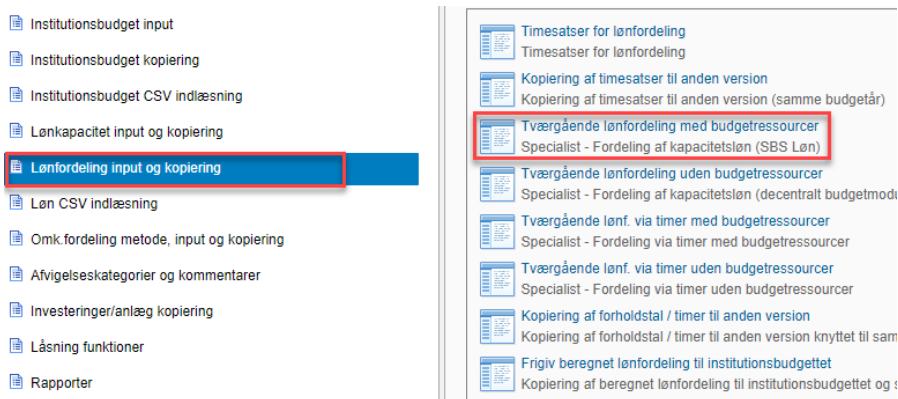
Institutionsbudget input
Institutionsbudget kopiering
Institutionsbudget CSV indlæsning
Lønkapacitet input og kopiering
Lønfordeling input og kopiering
Løn CSV indlæsning
Omk.fordeling metode, input og kopiering
Afvigelseskategorier og kommentarer
Investeringer/anlæg kopiering
Låsning funktioner
Rapporter

Timesatser for lønfordeling
Timesatser for lønfordeling
Kopiering af timesatser til anden version
Kopiering af timesatser til anden version (samme budgetår)
Tværgående lønfordeling med budgetressourcer
Specialist - Fordeling af kapacitetsløn (SBS Løn)
Tværgående lønfordeling uden budgetressourcer
Specialist - Fordeling af kapacitetsløn (decentralt budgetmodu
Tværgående lønf. via timer med budgetressourcer
Specialist - Fordeling via timer med budgetressourcer
Tværgående lønf. via timer uden budgetressourcer
Specialist - Fordeling via timer uden budgetressourcer
Kopiering af forholdstal / timer til anden version
Kopiering af forholdstal / timer til anden version knyttet til sam
Frigiv beregnet lønfordeling til institutionsbudgettet
Kopiering af beregnet lønfordeling til institutionsbudgettet og s